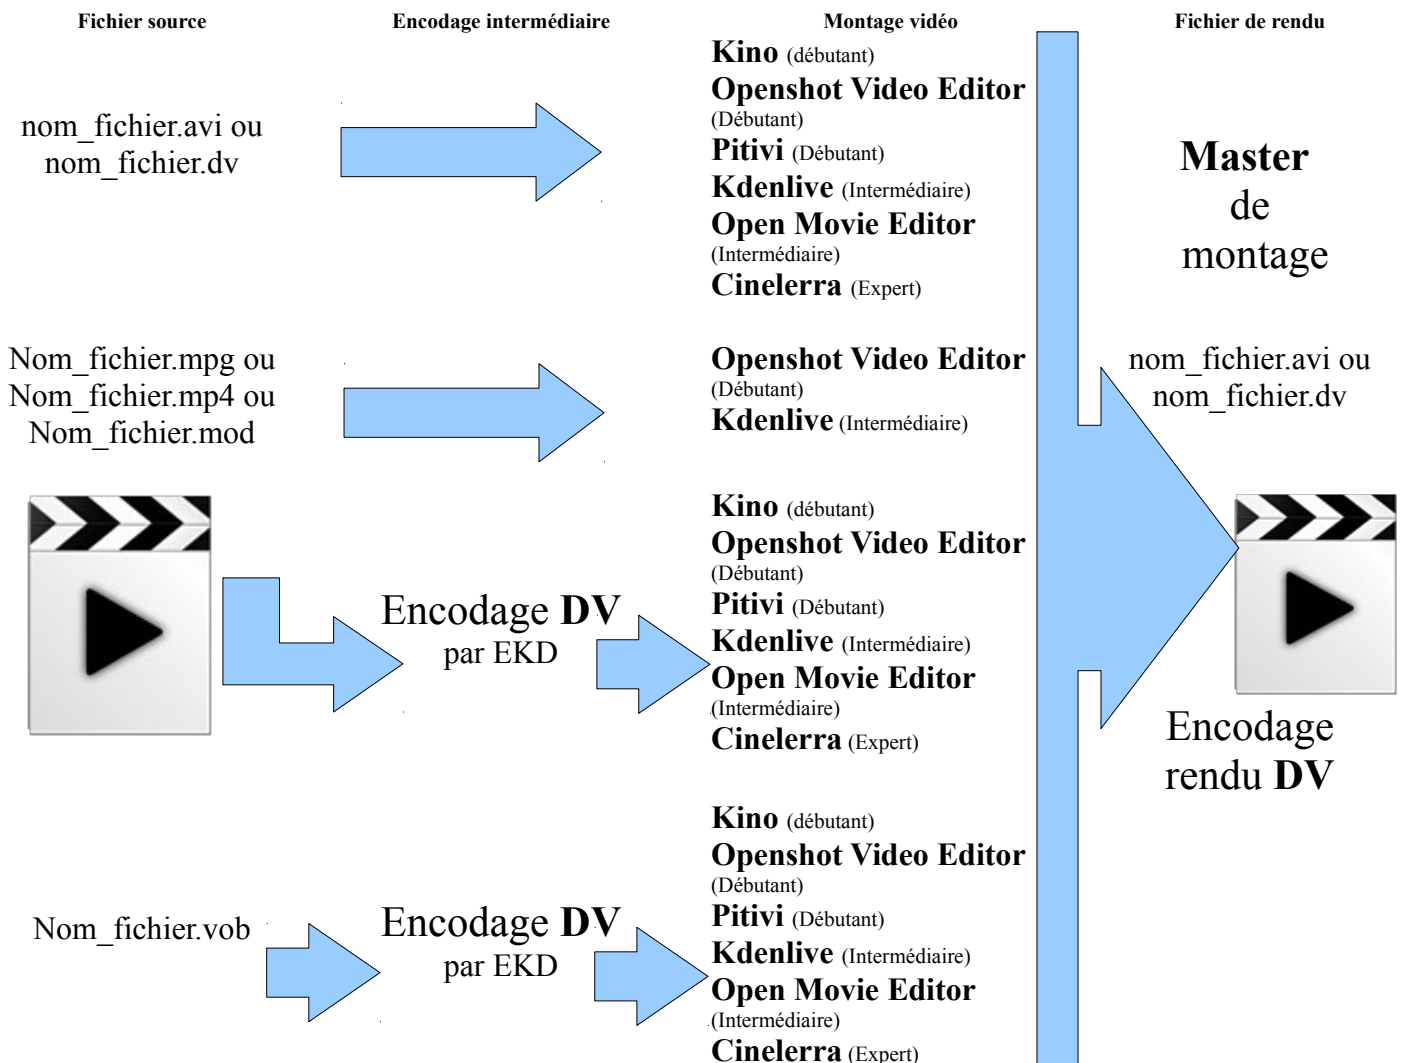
Fichier source

Encodage intermédiaire

Montage vidéo

Fichier de rendu

nom_fichier.avi ou nom_fichier.dv

Kino (débutant)
Openshot Video Editor (Débutant)
Pitivi (Débutant)
Kdenlive (Intermédiaire)
Open Movie Editor (Intermédiaire)
Cinelerra (Expert)

Master de montage

Nom_fichier.mpg ou Nom_fichier.mp4 ou Nom_fichier.mod

Openshot Video Editor (Débutant)
Kdenlive (Intermédiaire)

nom_fichier.avi ou nom_fichier.dv

Encodage DV par EKD

Kino (débutant)
Openshot Video Editor (Débutant)
Pitivi (Débutant)
Kdenlive (Intermédiaire)
Open Movie Editor (Intermédiaire)
Cinelerra (Expert)

Encodage rendu DV

Nom_fichier.vob

Encodage DV par EKD

Kino (débutant)
Openshot Video Editor (Débutant)
Pitivi (Débutant)
Kdenlive (Intermédiaire)
Open Movie Editor (Intermédiaire)
Cinelerra (Expert)